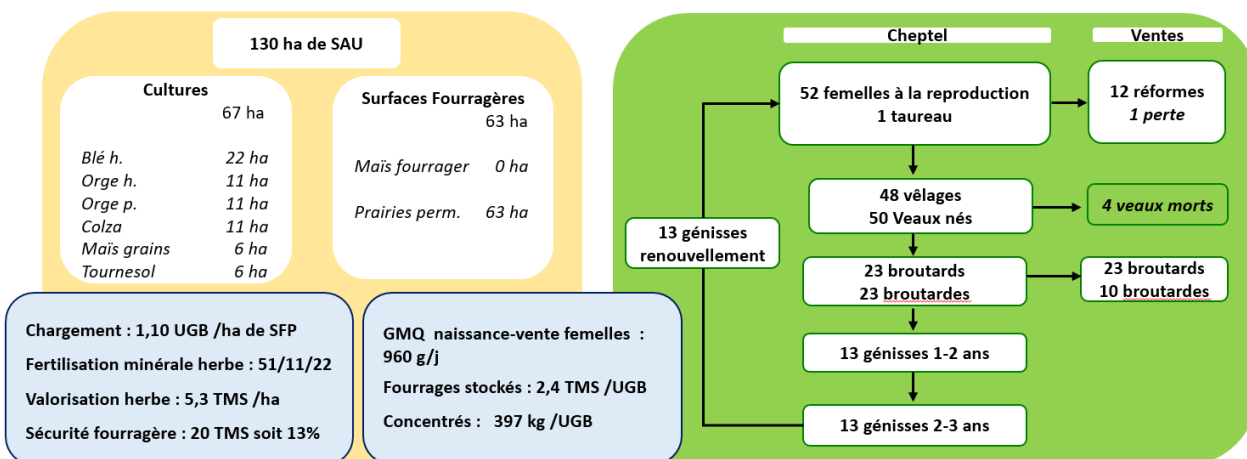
130 ha de SAU

Cultures
67 ha

Blé h. 22 ha
Orge h. 11 ha
Orge p. 11 ha
Colza 11 ha
Maïs grains 6 ha
Tournesol 6 ha

Surfaces Fourragères
63 ha

Maïs fourrager 0 ha

Prairies perm. 63 ha

Chargement : 1,10 UGB /ha de SFP

Fertilisation minérale herbe : 51/11/22

Valorisation herbe : 5,3 TMS /ha

Sécurité fourragère : 20 TMS soit 13%

GMQ naissance-vente femelles : 960 g/j

Fourrages stockés : 2,4 TMS /UGB

Concentrés : 397 kg /UGB

Cheptel

Ventes

52 femelles à la reproduction
1 taureau

12 réformes
1 perte

48 vêlages
50 Veaux nés

4 veaux morts

13 génisses renouvellement

23 broutards
23 broutardes

23 broutards
10 broutardes

13 génisses 1-2 ans

13 génisses 2-3 ans